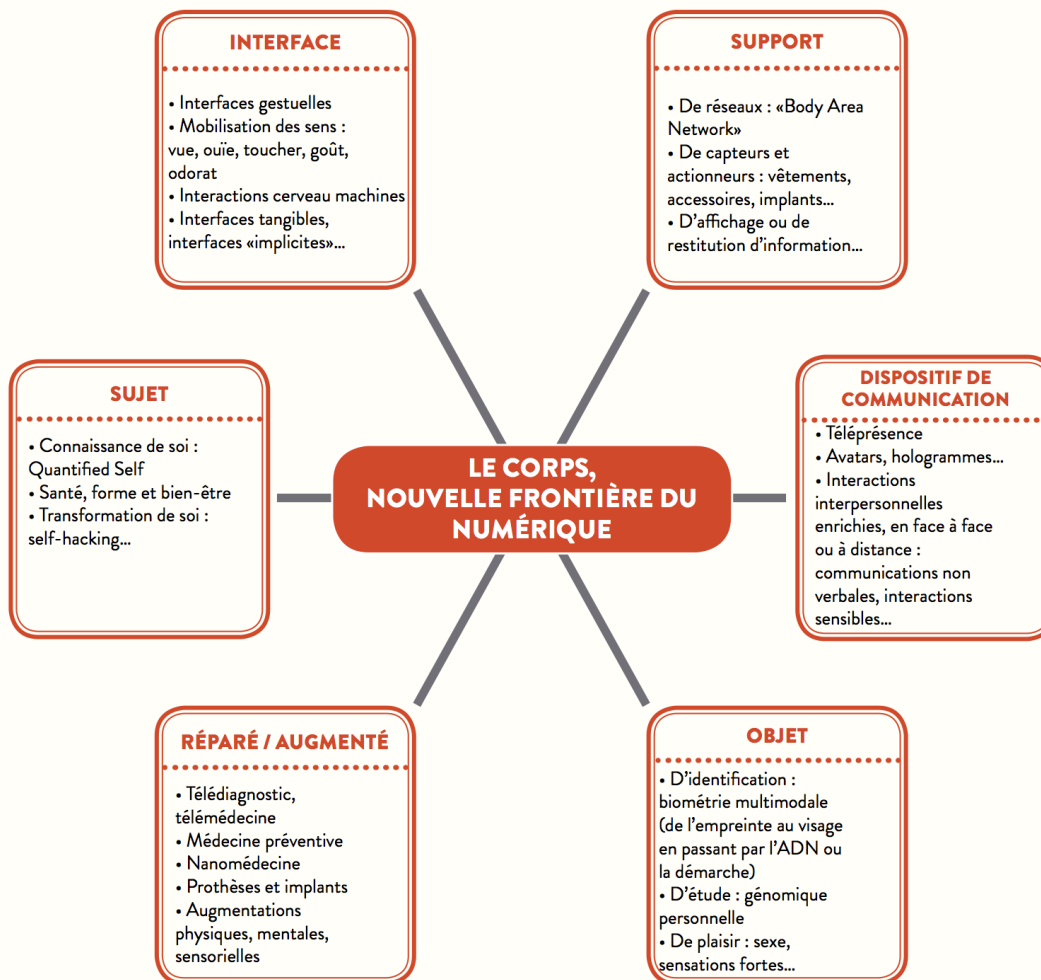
INTERFACE

• Interfaces gestuelles
• Mobilisation des sens : vue, ouïe, toucher, goût, odorat
• Interactions cerveau machines
• Interfaces tangibles, interfaces «implicites»...

SUPPORT

• De réseaux : «Body Area Network»
• De capteurs et actionneurs : vêtements, accessoires, implants...
• D'affichage ou de restitution d'information...

SUJET

• Connaissance de soi : Quantified Self
• Santé, forme et bien-être
• Transformation de soi : self-hacking...

LE CORPS, NOUVELLE FRONTIÈRE DU NUMÉRIQUE

DISPOSITIF DE COMMUNICATION

• Téléprésence
• Avatars, hologrammes...
• Interactions interpersonnelles enrichies, en face à face ou à distance : communications non verbales, interactions sensibles...

RÉPARÉ / AUGMENTÉ

• Télédiagnostic, télémédecine
• Médecine préventive
• Nanomédecine
• Prothèses et implants
• Augmentations physiques, mentales, sensorielles

OBJET

• D'identification : biométrie multimodale (de l'empreinte au visage en passant par l'ADN ou la démarche)
• D'étude : génomique personnelle
• De plaisir : sexe, sensations fortes...